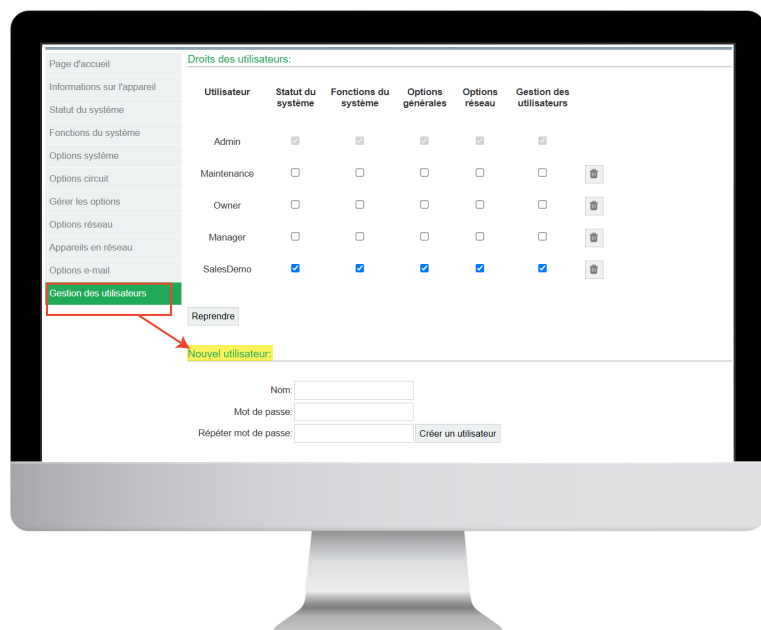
Page d'accueil
Informations sur l'appareil
Statut du système
Fonctions du système
Options système
Options circuit
Gérer les options
Options réseau
Appareils en réseau
Options e-mail
Gestion des utilisateurs

Droits des utilisateurs:

| Utilisateur | Statut du système | Fonctions du système | Options générales | Options réseau | Gestion des utilisateurs |
|---|---|---|---|---|---|
| Admin | | | | | |
| Maintenance | | | | | |
| Owner | | | | | |
| Manager | | | | | |
| SalesDemo | | | | | |

Reprendre

Nouvel utilisateur:

Nom:
Mot de passe:
Répéter mot de passe:
Créer un utilisateur